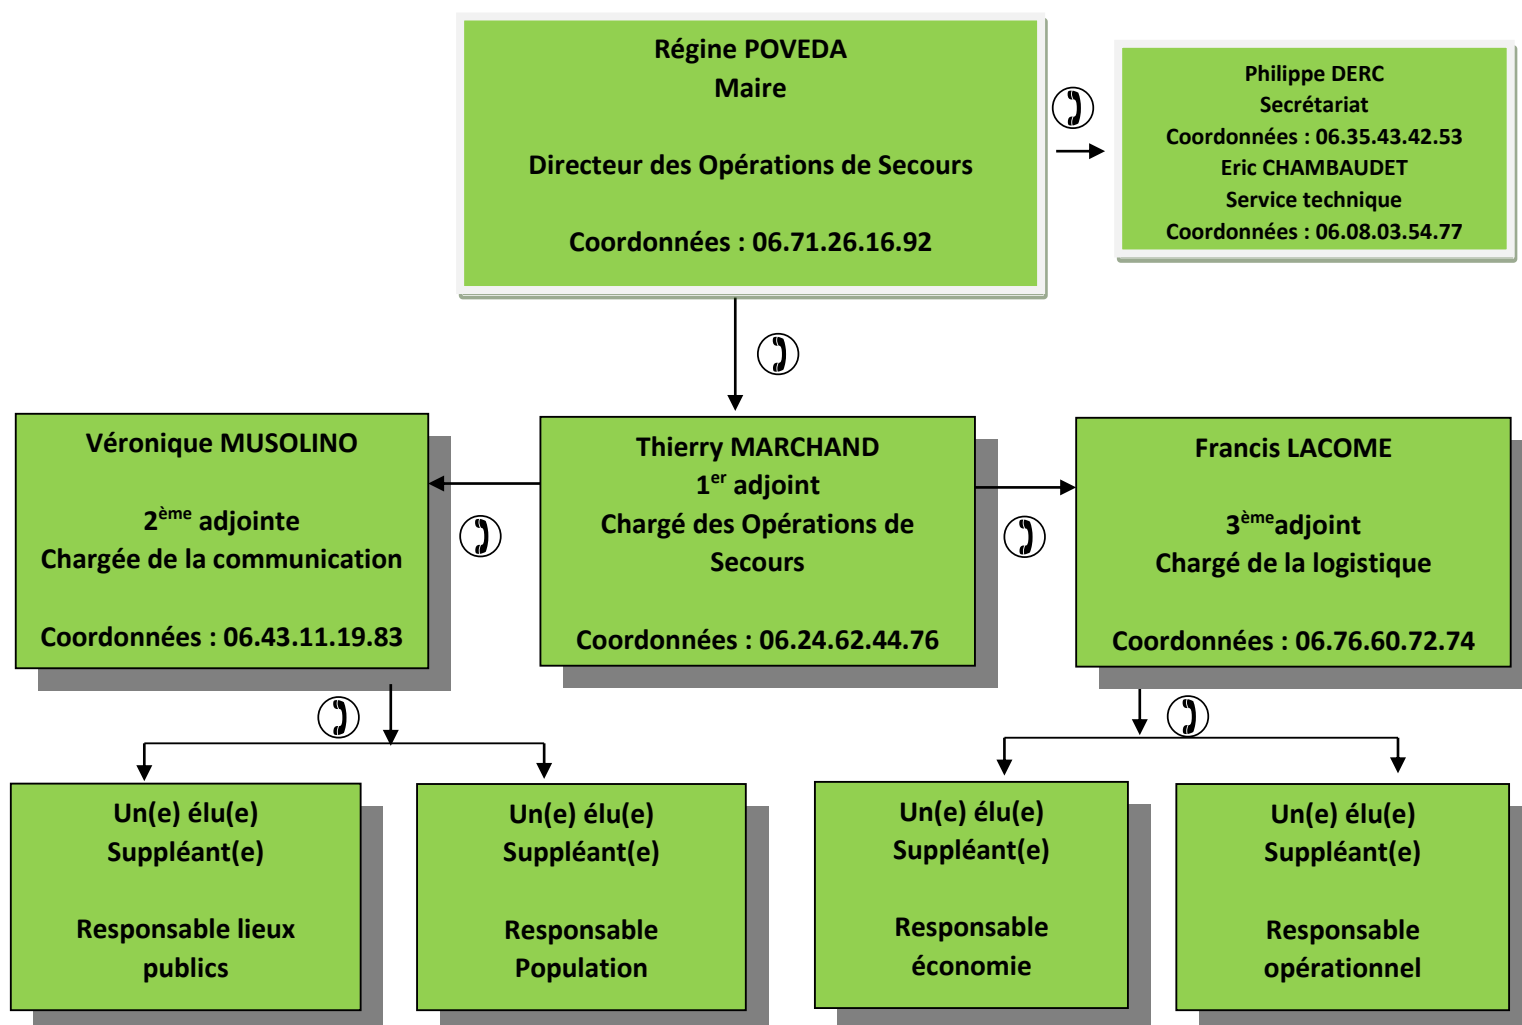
Régine POVEDA
Maire

Directeur des Opérations de Secours

Coordonnées : 06.71.26.16.92

Philippe DERC
Secrétariat
Coordonnées : 06.35.43.42.53
Eric CHAMBAUDET
Service technique
Coordonnées : 06.08.03.54.77

Véronique MUSOLINO

2$^{ème}$ adjointe
Chargée de la communication

Coordonnées : 06.43.11.19.83

Thierry MARCHAND
1$^{er}$ adjoint
Chargé des Opérations de Secours

Coordonnées : 06.24.62.44.76

Francis LACOME

3$^{ème}$adjoint
Chargé de la logistique

Coordonnées : 06.76.60.72.74

Un(e) élu(e)
Suppléant(e)

Responsable lieux publics

Un(e) élu(e)
Suppléant(e)

Responsable Population

Un(e) élu(e)
Suppléant(e)

Responsable économie

Un(e) élu(e)
Suppléant(e)

Responsable opérationnel